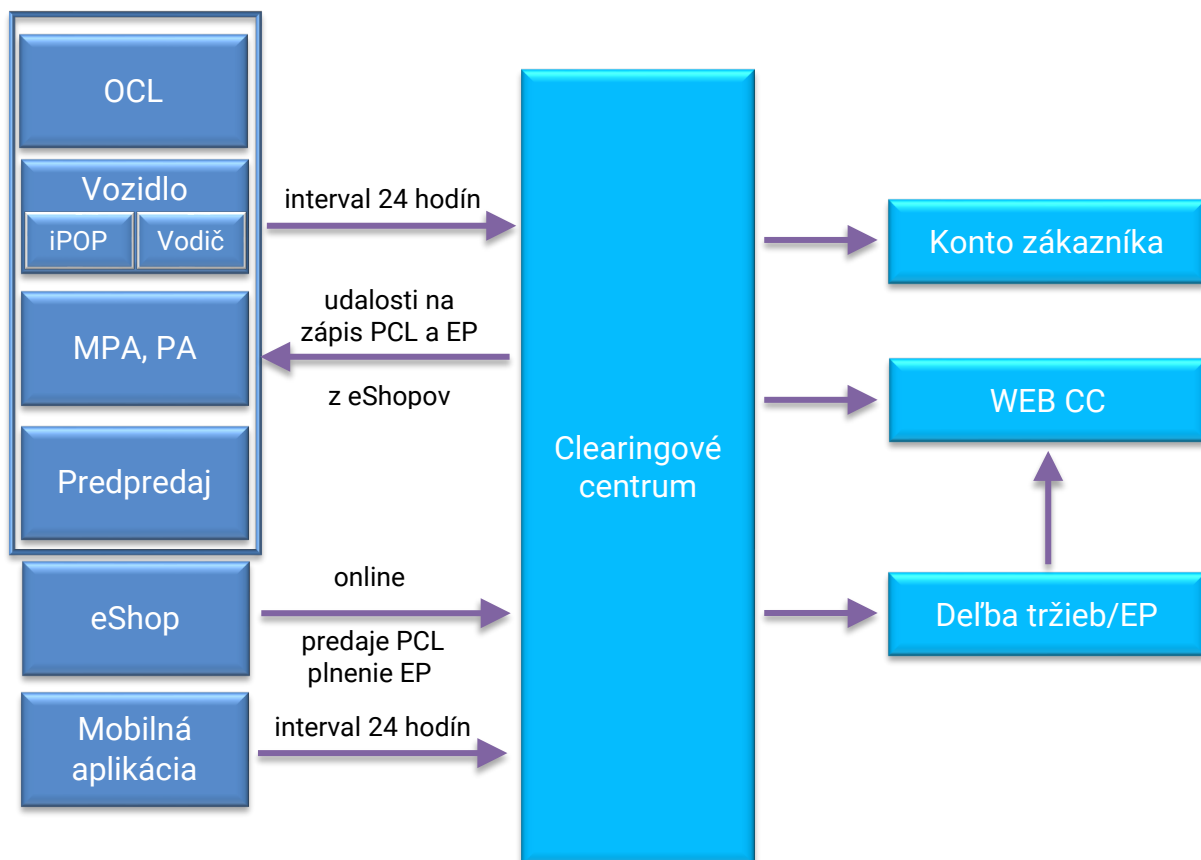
OCL

Vozidlo

iPOP

Vodič

MPA, PA

Predpredaj

eShop

Mobilná aplikácia

interval 24 hodín

udalosti na zápis PCL a EP

z eShopov

online

predaje PCL plnenie EP

interval 24 hodín

Clearingové centrum

Konto zákazníka

WEB CC

Deľba tržieb/EP